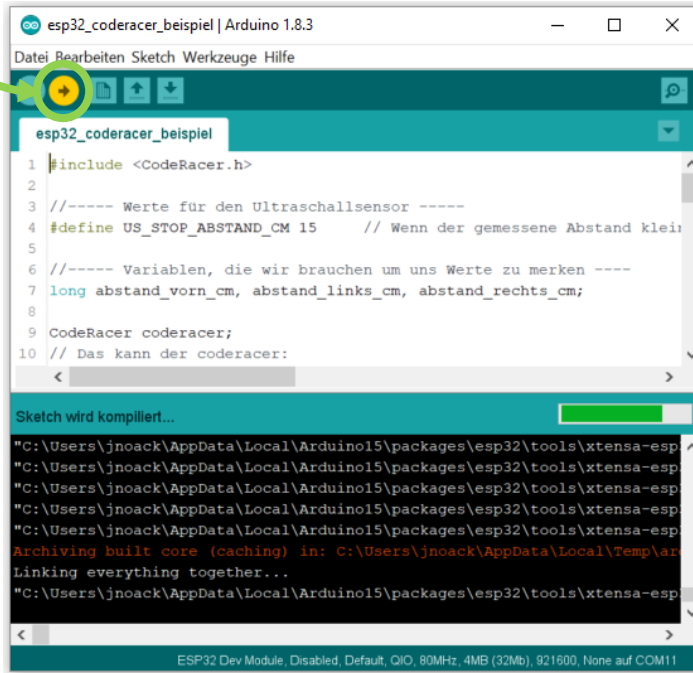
esp32_coderacer_beispiel | Arduino 1.8.3

Datei Bearbeiten Sketch Werkzeuge Hilfe

esp32_coderacer_beispiel

1 #include <CodeRacer.h>
2
3 //----- Werte für den Ultraschallsensor -----
4 #define US_STOP_ABSTAND_CM 15 // Wenn der gemessene Abstand klei
5
6 //----- Variablen, die wir brauchen um uns Werte zu merken ----
7 long abstand_vorn_cm, abstand_links_cm, abstand_rechts_cm;
8
9 CodeRacer coderacer;
10 // Das kann der coderacer:

Sketch wird kompiliert...

"C:\Users\jnoack\AppData\Local\Arduino15\packages\esp32\tools\xtensa-esp
"C:\Users\jnoack\AppData\Local\Arduino15\packages\esp32\tools\xtensa-esp
"C:\Users\jnoack\AppData\Local\Arduino15\packages\esp32\tools\xtensa-esp
"C:\Users\jnoack\AppData\Local\Arduino15\packages\esp32\tools\xtensa-esp
"C:\Users\jnoack\AppData\Local\Arduino15\packages\esp32\tools\xtensa-esp
Archiving built core (caching) in: C:\Users\jnoack\AppData\Local\Temp\ar
Linking everything together...
"C:\Users\jnoack\AppData\Local\Arduino15\packages\esp32\tools\xtensa-esp

ESP32 Dev Module, Disabled, Default, QIO, 80MHz, 4MB (32Mb), 921600, None auf COM11